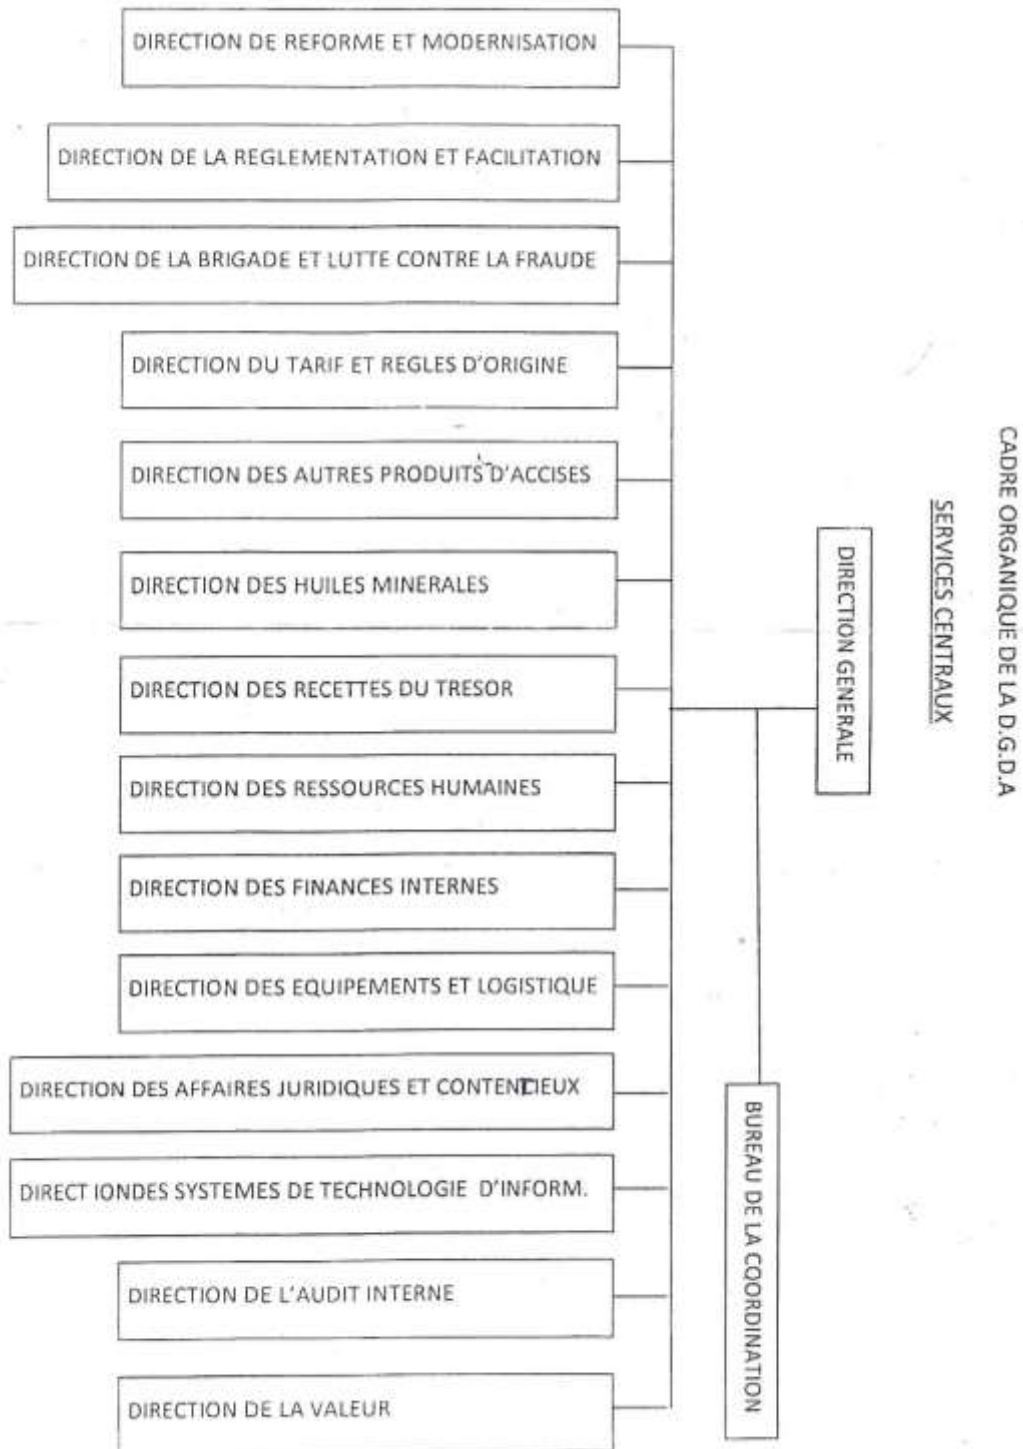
CADRE ORGANIQUE DE LA D.G.D.A

SERVICES CENTRAUX

DIRECTION GENERALE

BUREAU DE LA COORDINATION

DIRECTION DE REFORME ET MODERNISATION

DIRECTION DE LA REGLEMENTATION ET FACILITATION

DIRECTION DE LA BRIGADE ET LUTTE CONTRE LA FRAUDE

DIRECTION DU TARIF ET REGLES D'ORIGINE

DIRECTION DES AUTRES PRODUITS D'ACCISES

DIRECTION DES HUILES MINERALES

DIRECTION DES RECETTES DU TRESOR

DIRECTION DES RESSOURCES HUMAINES

DIRECTION DES FINANCES INTERNES

DIRECTION DES EQUIPEMENTS ET LOGISTIQUE

DIRECTION DES AFFAIRES JURIDIQUES ET CONTENTIEUX

DIRECT IONDES SYSTEMES DE TECHNOLOGIE D'INFORM.

DIRECTION DE L'AUDIT INTERNE

DIRECTION DE LA VALEUR